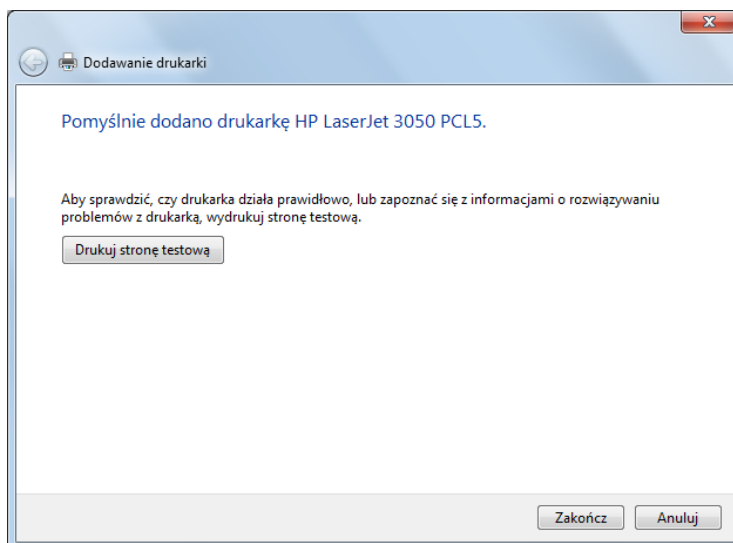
Dodawanie drukarki

Pomyślnie dodano drukarkę HP LaserJet 3050 PCL5.

Aby sprawdzić, czy drukarka działa prawidłowo, lub zapoznać się z informacjami o rozwiązywaniu problemów z drukarką, wydrukuj stronę testową.

Drukuj stronę testową

Zakończ

Anuluj